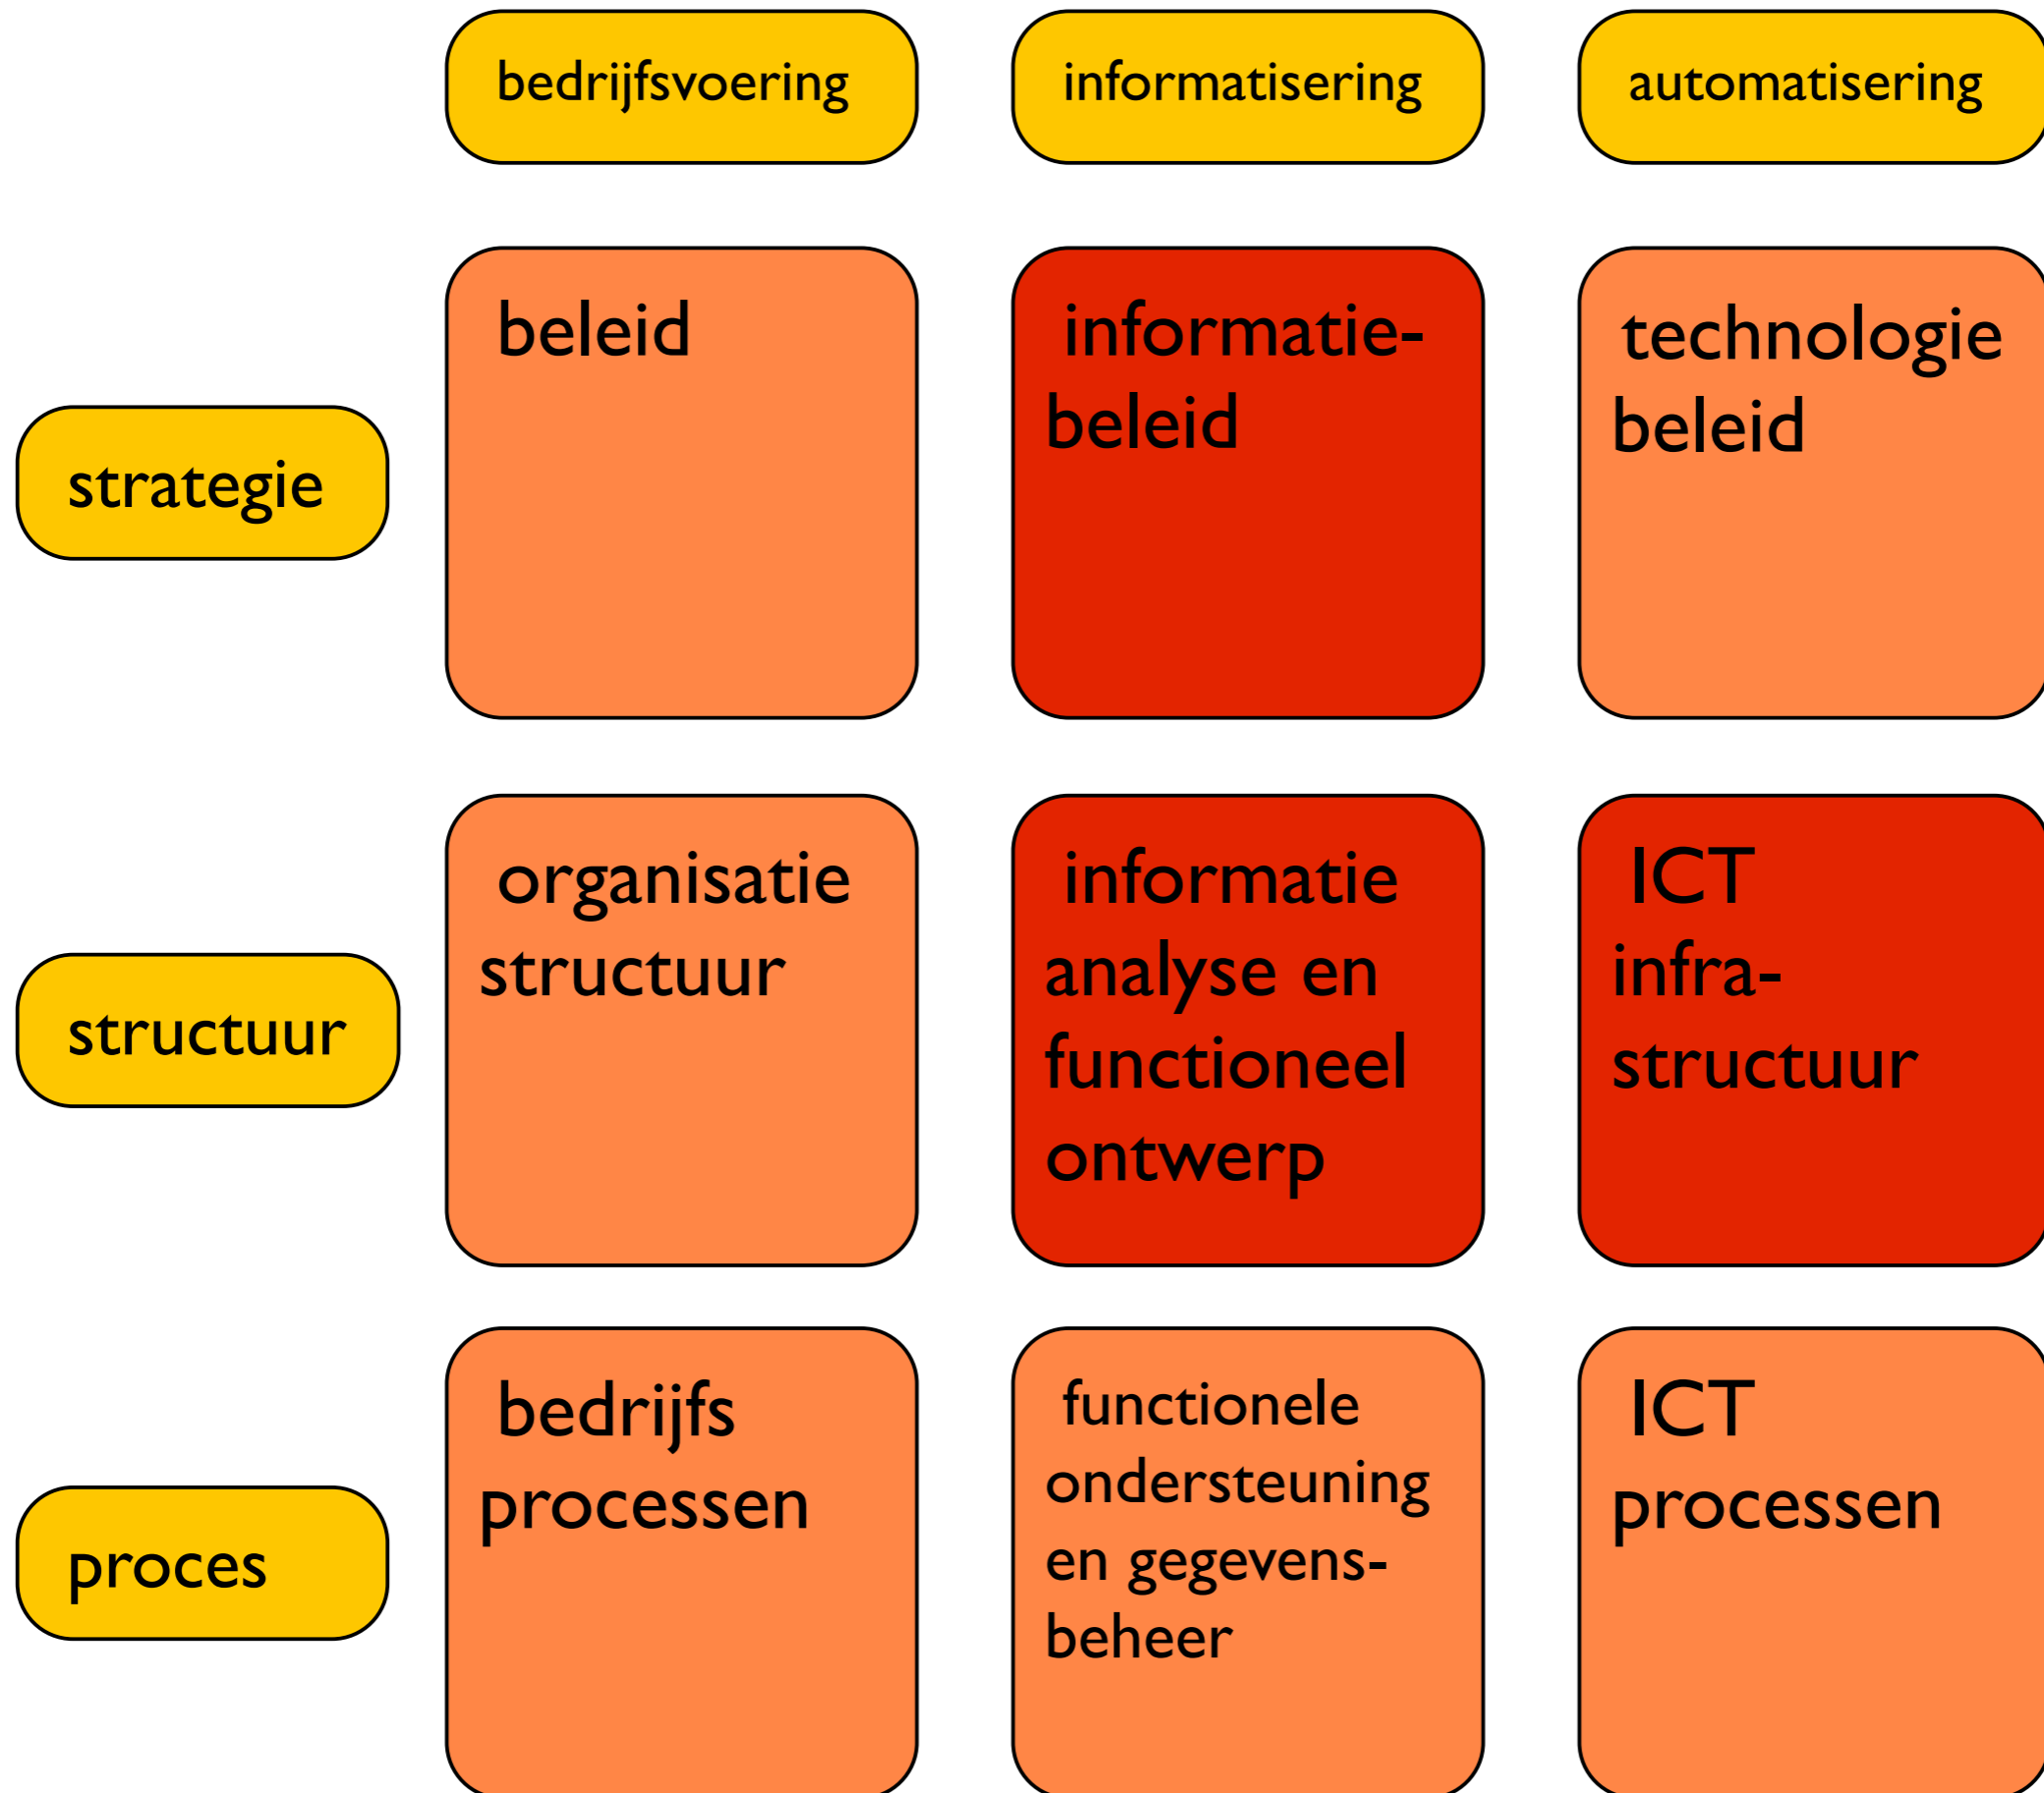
|  | bedrijfsvoering | informatisering | automatisering |
|---|---|---|---|
| strategie | beleid | informatie-beleid | technologie beleid |
| structuur | organisatie structuur | informatie analyse en functioneel ontwerp | ICT infra-structuur |
| proces | bedrijfs processen | functionele ondersteuning en gegevens-beheer | ICT processen |